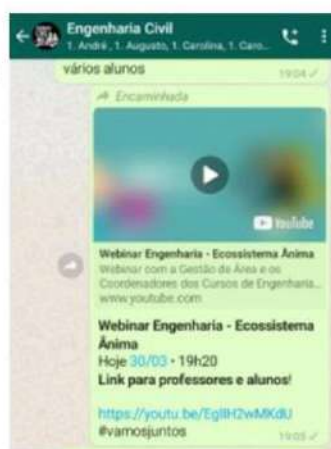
Engenharia Civil
1. André , 1. Augusto, 1. Carolina, 1. Caro...

vários alunos
19:04

Encaminhada

YouTube

Webinar Engenharia - Ecossistema Ânima
Webinar com a Gestão de Área e os Coordenadores dos Cursos de Engenharia...
www.youtube.com

Webinar Engenharia - Ecossistema Ânima
Hoje 30/03 - 19h20
Link para professores e alunos!

https://youtu.be/EglIH2wMKdU
#vamosjuntos
19:05